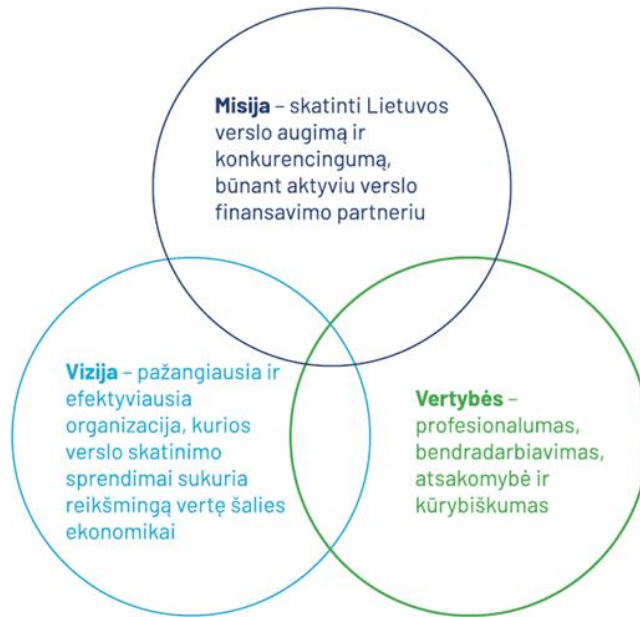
**Misija** – skatinti Lietuvos verslo augimą ir konkurencingumą, būnant aktyviu verslo finansavimo partneriu

**Vizija** – pažangiausia ir efektyviausia organizacija, kurios verslo skatinimo sprendimai sukuria reikšmingą vertę šalies ekonomikai

**Vertybės** – profesionalumas, bendradarbiavimas, atsakomybė ir kūrybiškumas